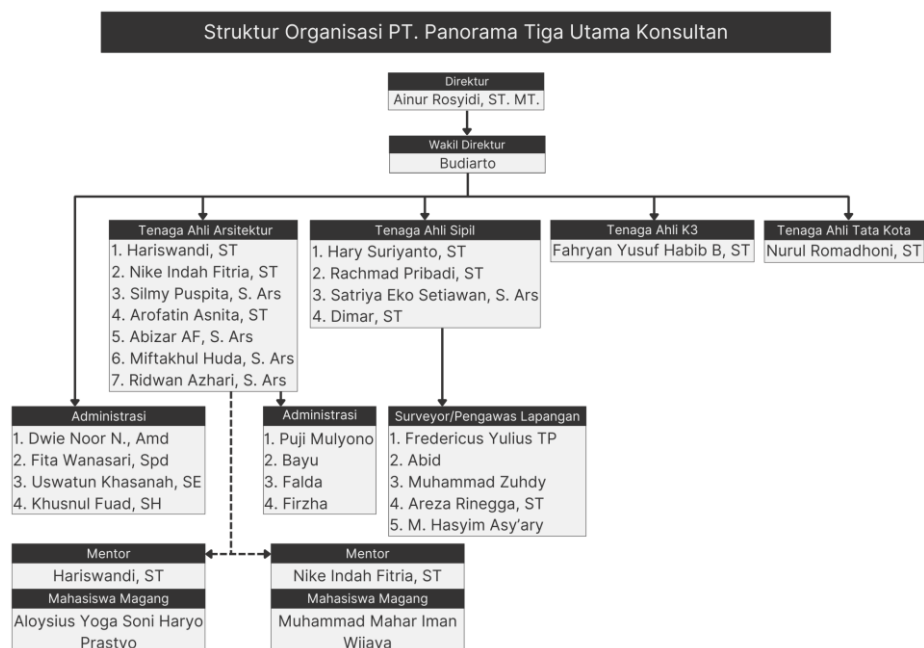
Struktur Organisasi PT. Panorama Tiga Utama Konsultan

Direktur
Ainur Rosyidi, ST. MT.

Wakil Direktur
Budiarto

Tenaga Ahli Arsitektur
1. Hariswandi, ST
2. Nike Indah Fitria, ST
3. Silmy Puspita, S. Ars
4. Arofatin Asnita, ST
5. Abizar AF, S. Ars
6. Miftakhul Huda, S. Ars
7. Ridwan Azhari, S. Ars

Tenaga Ahli Sipil
1. Hary Suriyanto, ST
2. Rachmad Pribadi, ST
3. Satriya Eko Setiawan, S. Ars
4. Dimar, ST

Tenaga Ahli K3
Fahryan Yusuf Habib B, ST

Tenaga Ahli Tata Kota
Nurul Romadhoni, ST

Administrasi
1. Dwie Noor N., Amd
2. Fita Wanasari, Spd
3. Uswatun Khasanah, SE
4. Khusnul Fuad, SH

Administrasi
1. Puji Mulyono
2. Bayu
3. Falda
4. Firzha

Surveyor/Pengawas Lapangan
1. Fredericus Yulius TP
2. Abid
3. Muhammad Zuhdy
4. Areza Rinegga, ST
5. M. Hasyim Asy'ary

Mentor
Hariswandi, ST
Mahasiswa Magang
Aloysius Yoga Soni Haryo Prastyo

Mentor
Nike Indah Fitria, ST
Mahasiswa Magang
Muhammad Mahar Iman Wijaya